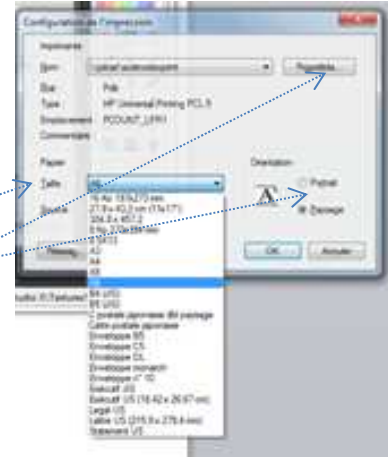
Configuration de l'impression

Imprimante

Nom: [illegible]

Propriétés...

État: Prêt

Type: HP Universal Printing PCL 5

Emplacement: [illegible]

Commentaire:

Papier

Taille: A4

Source

Orientation

Portrait

Paysage

Réseau...

OK

Annuler

16 Ko 19,5x27,0 mm

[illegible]

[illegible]

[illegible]

A3

A4

A5

A6

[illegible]

B4 (JIS)

B5 (JIS)

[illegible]

Carte postale japonaise

Enveloppe B5

Enveloppe C5

Enveloppe DL

Enveloppe monarch

Enveloppe n° 10

Enveloppe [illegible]

Executif US

Executif US (18,42 x 26,67 cm)

Legal US

Lettre US (215,9 x 279,4 mm)

Statement US

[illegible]